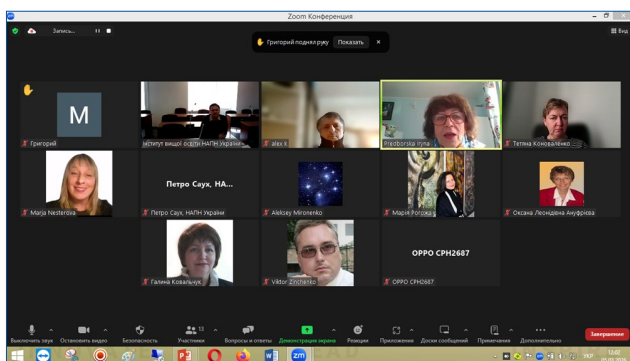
Zoom Конференция

Запись...

Григорий поднял руку Показать

Вид

M

Григорий

Інститут вищої освіти НАПН України

alex k

Predborska Irina

Тетяна Коноваленко ...

Petro Саух, НА...

Marja Nesterova

Петро Саух, НАПН України

Aleksey Mironenko

Марія Рогоза

Оксана Леонідівна Ануфрієва

OPPO CPH2687

Галина Ковальчук

Viktor Zinchenko

OPPO CPH2687

Выключить звук

Остановить видео

Безопасность

13

Участники

Вопросы и ответы

Демонстрация экрана

Реакции

Приложения

Доска сообщений

Приветствия

Дополнительно

Завершение

УКР